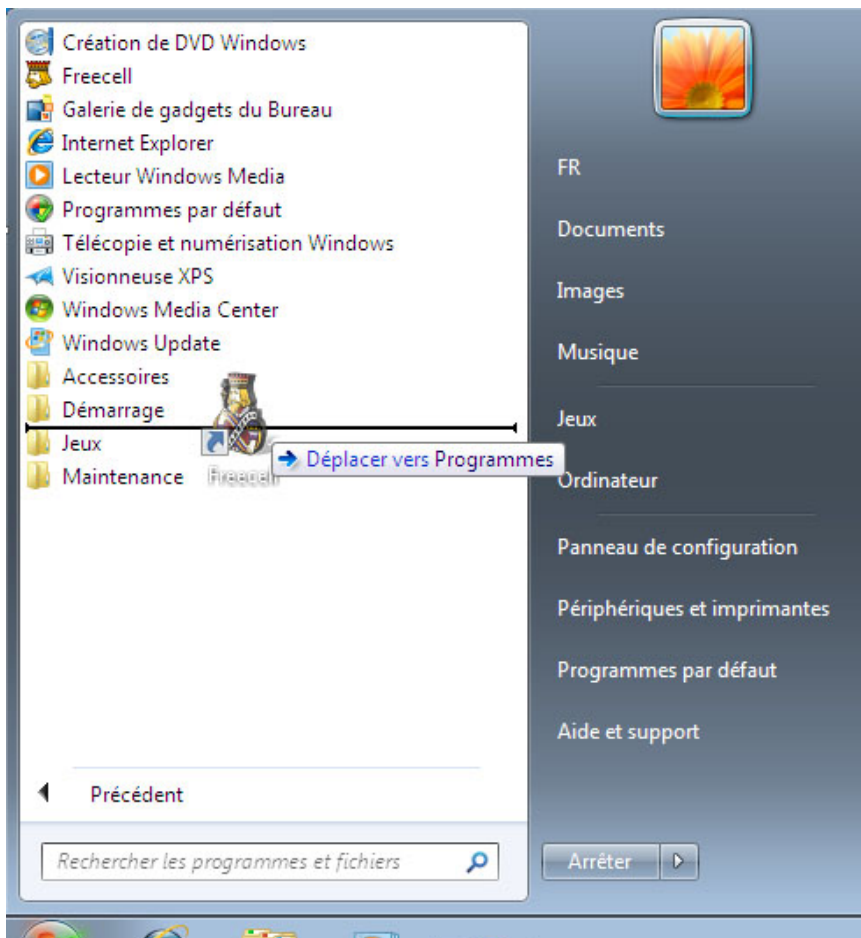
Création de DVD Windows
Freecell
Galerie de gadgets du Bureau
Internet Explorer
Lecteur Windows Media
Programmes par défaut
Télécopie et numérisation Windows
Visionneuse XPS
Windows Media Center
Windows Update
Accessoires
Démarrage
Jeux
Maintenance
Freecell
Déplacer vers Programmes

Précédent

Rechercher les programmes et fichiers

FR
Documents
Images
Musique
Jeux
Ordinateur
Panneau de configuration
Périphériques et imprimantes
Programmes par défaut
Aide et support
Arrêter